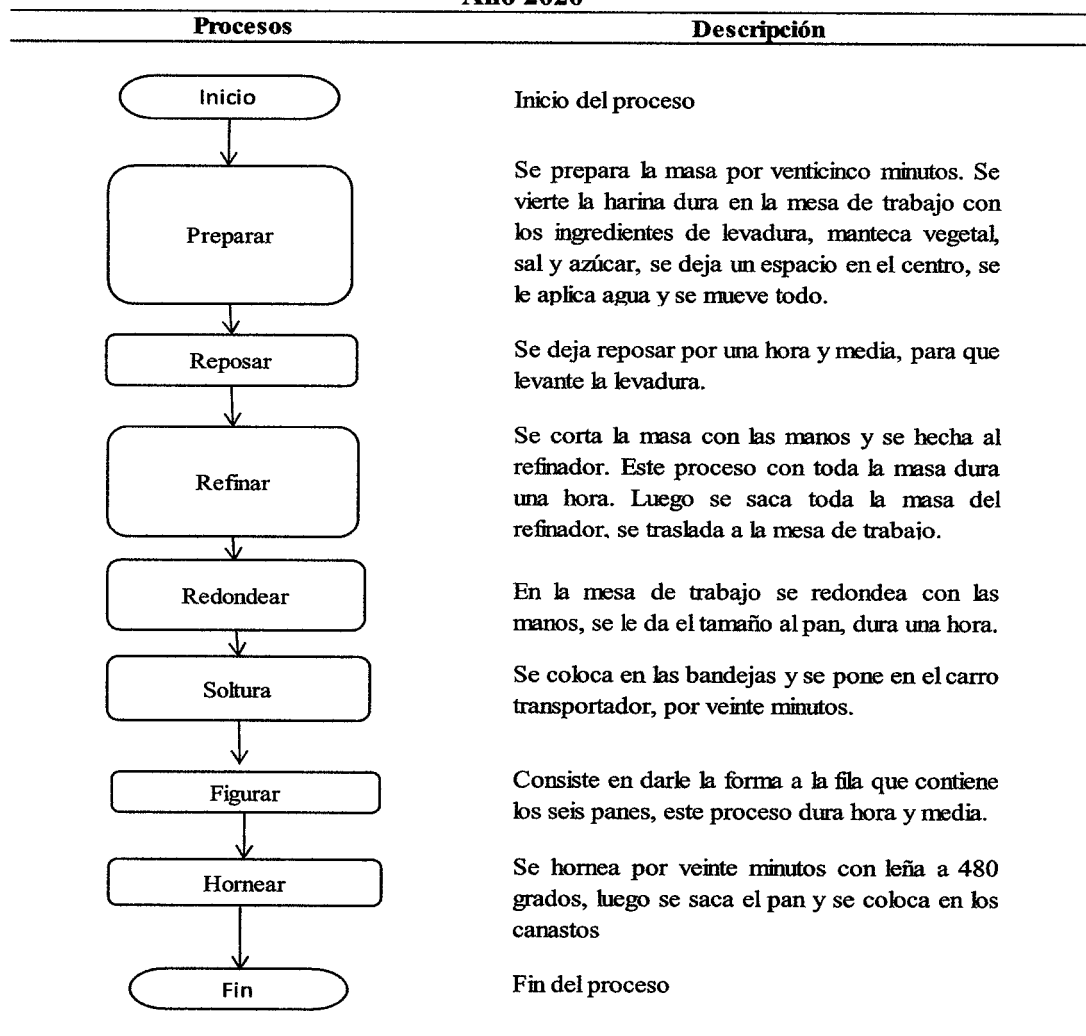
Año 2020

| Procesos | Descripción |
|---|---|
| Inicio | Inicio del proceso |
| Preparar | Se prepara la masa por venticinco minutos. Se vierte la harina dura en la mesa de trabajo con los ingredientes de levadura, manteca vegetal, sal y azúcar, se deja un espacio en el centro, se le aplica agua y se mueve todo. |
| Reposar | Se deja reposar por una hora y media, para que levante la levadura. |
| Refinar | Se corta la masa con las manos y se hecha al refinador. Este proceso con toda la masa dura una hora. Luego se saca toda la masa del refinador, se traslada a la mesa de trabajo. |
| Redondear | En la mesa de trabajo se redondea con las manos, se le da el tamaño al pan, dura una hora. |
| Soltura | Se coloca en las bandejas y se pone en el carro transportador, por veinte minutos. |
| Figurar | Consiste en darle la forma a la fila que contiene los seis panes, este proceso dura hora y media. |
| Hornear | Se hornea por veinte minutos con leña a 480 grados, luego se saca el pan y se coloca en los canastos |
| Fin | Fin del proceso |